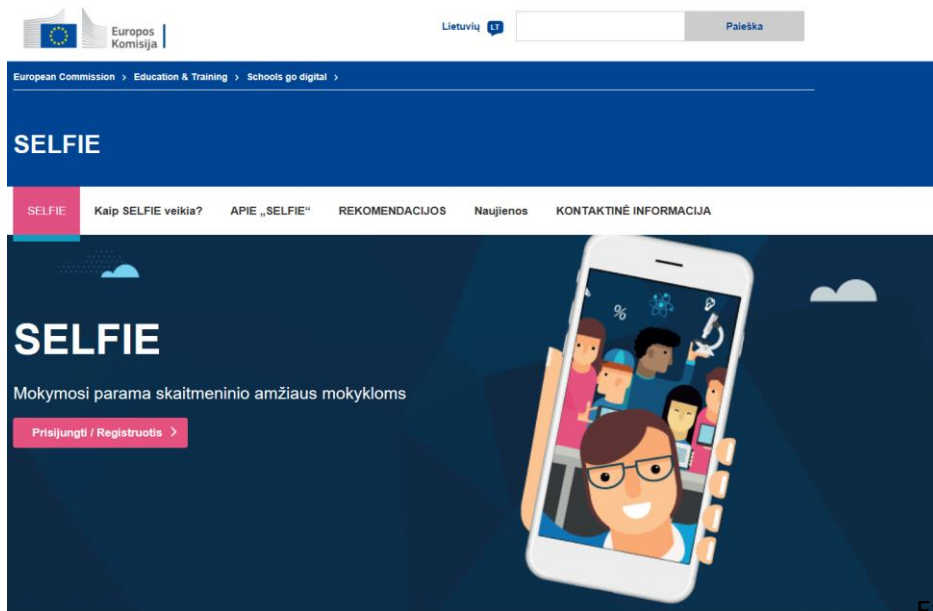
Europos Komisija

Lietuvių LT

Paieška

European Commission > Education & Training > Schools go digital >

SELFIE

SELFIE Kaip SELFIE veikia? APIE „SELFIE" REKOMENDACIJOS Naujienos KONTAKTINĖ INFORMACIJA

SELFIE

Mokymosi parama skaitmeninio amžiaus mokykloms

Prisijungti / Registruotis >

%